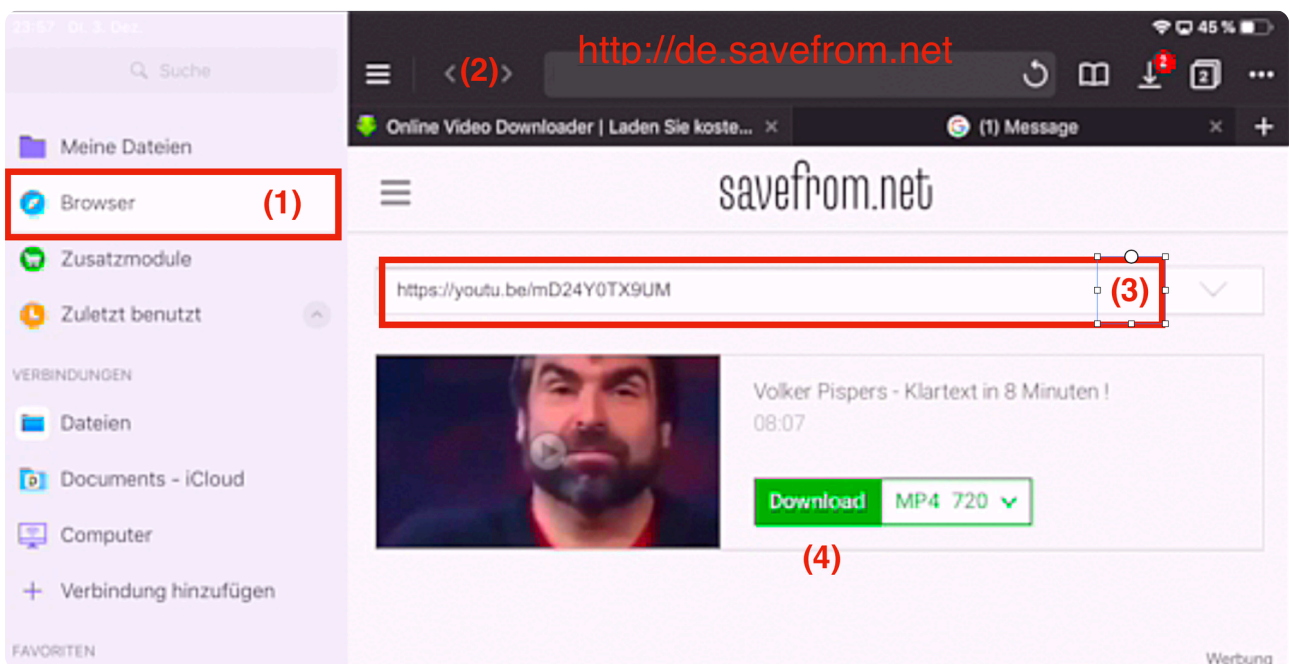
23:57 Di. 3. Dez.

45 %

Suche

Meine Dateien

Browser

(1)

Zusatzmodule

Zuletzt benutzt

VERBINDUNGEN

Dateien

Documents - iCloud

Computer

Verbindung hinzufügen

FAVORITEN

(2)

http://de.savefrom.net

2

2

Online Video Downloader | Laden Sie koste...

(1) Message

savefrom.net

https://youtu.be/mD24Y0TX9UM

(3)

Volker Pispers - Klartext in 8 Minuten !

08:07

Download

MP4 720

(4)

Werbung